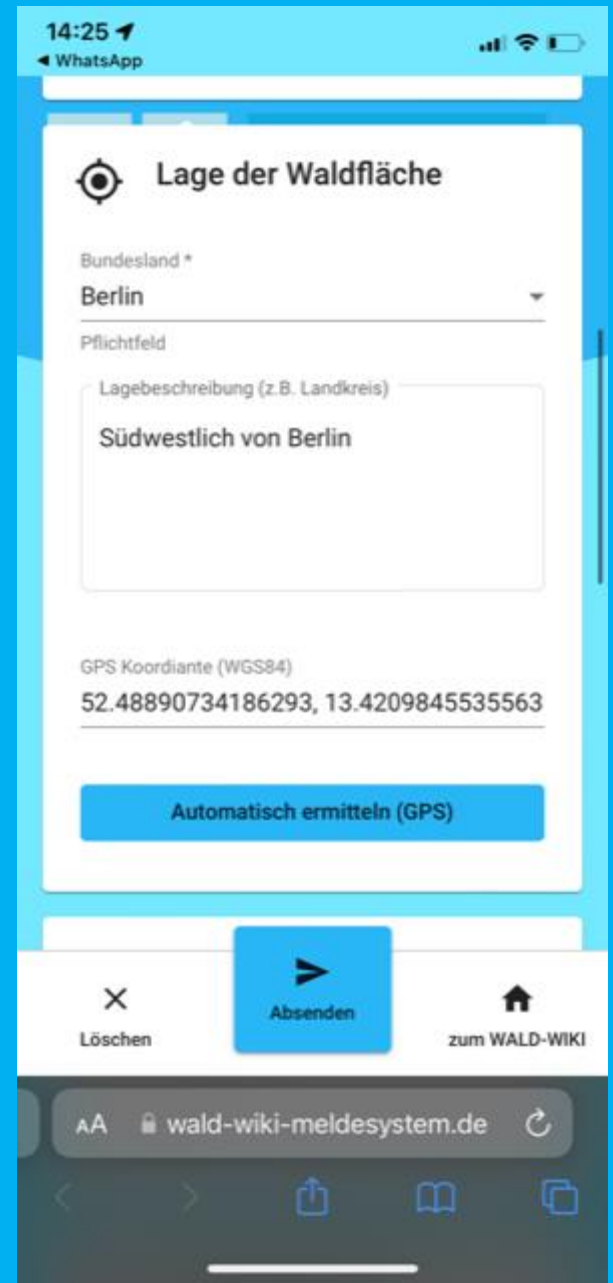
14:25
◀ WhatsApp

Lage der Waldfläche

Bundesland *
Berlin
Pflichtfeld

Lagebeschreibung (z.B. Landkreis)
Südwestlich von Berlin

GPS Koordiante (WGS84)
52.48890734186293, 13.4209845535563

Automatisch ermitteln (GPS)

Löschen
Absenden
zum WALD-WIKI

AA wald-wiki-meldesystem.de